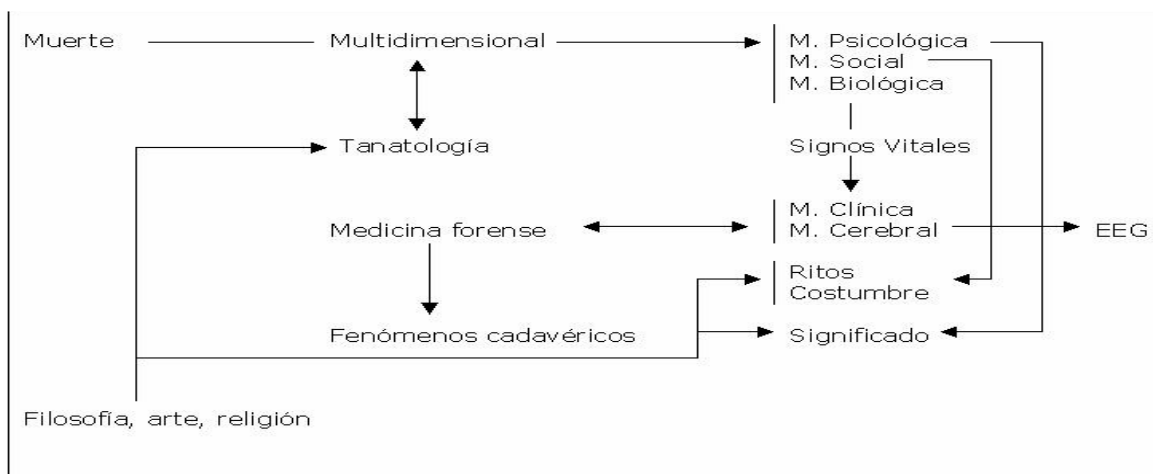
Muerte
Multidimensional
M. Psicológica
M. Social
M. Biológica
Tanatología
Signos Vitales
Medicina forense
M. Clínica
M. Cerebral
EEG
Ritos
Costumbre
Fenómenos cadavéricos
Significado
Filosofía, arte, religión